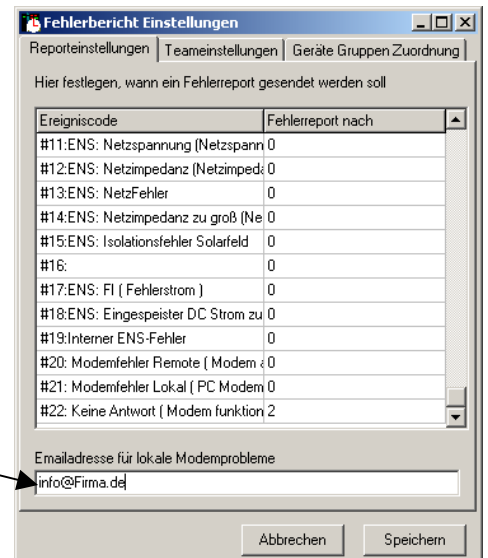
Fehlerbericht Einstellungen

Reporteinstellungen | Teameinstellungen | Geräte Gruppen Zuordnung

Hier festlegen, wann ein Fehlerreport gesendet werden soll

| Ereigniscode | Fehlerreport nach |
|---|---|
| #11:ENS: Netzspannung (Netzspann | 0 |
| #12:ENS: Netzimpedanz (Netzimped | 0 |
| #13:ENS: NetzFehler | 0 |
| #14:ENS: Netzimpedanz zu groß (Ne | 0 |
| #15:ENS: Isolationsfehler Solarfeld | 0 |
| #16: | 0 |
| #17:ENS: FI ( Fehlerstrom ) | 0 |
| #18:ENS: Eingespeister DC Strom zu | 0 |
| #19:Interner ENS-Fehler | 0 |
| #20: Modemfehler Remote ( Modem | 0 |
| #21: Modemfehler Lokal ( PC Modem | 0 |
| #22: Keine Antwort ( Modem funktion | 2 |

Emailadresse für lokale Modemprobleme

info@Firma.de

Abbrechen

Speichern